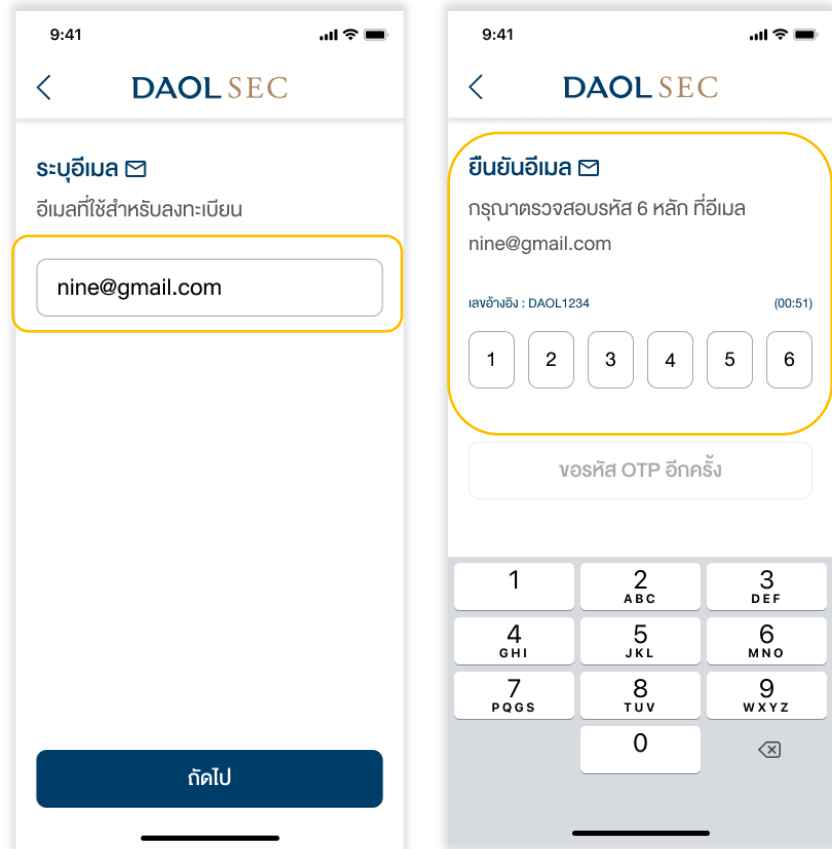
9:41

DAOL SEC

ระบุอีเมล

อีเมลที่ใช้สำหรับลงทะเบียน

nine@gmail.com

ถัดไป

9:41

DAOL SEC

ยืนยันอีเมล

กรุณาตรวจสอบรหัส 6 หลัก ที่อีเมล nine@gmail.com

เลขอ้างอิง : DAOL1234

(00:51)

1 2 3 4 5 6

ขอรหัส OTP อีกครั้ง

1
2 ABC
3 DEF
4 GHI
5 JKL
6 MNO
7 PQGS
8 TUV
9 WXYZ
0